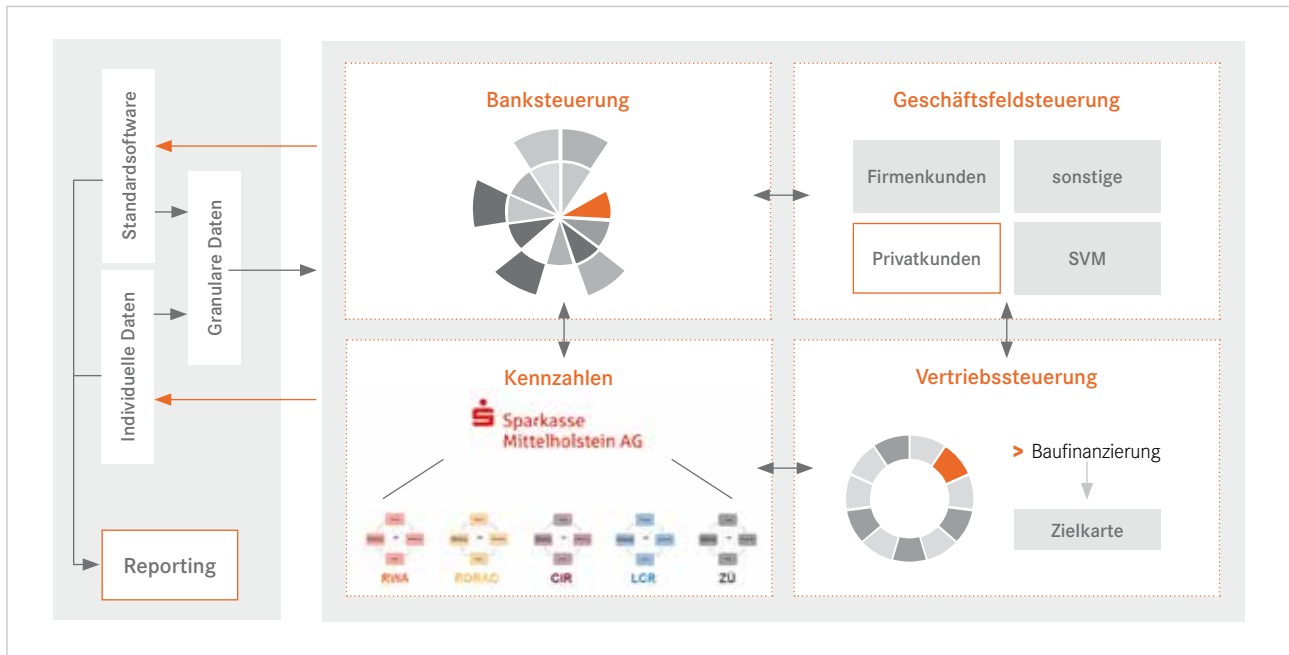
Standardsoftware

Granulare Daten

Individuelle Daten

Reporting

Banksteuerung

Geschäftsfeldsteuerung

Firmenkunden

sonstige

Privatkunden

SVM

Kennzahlen

Sparkasse Mittelholstein AG

RWA

RORAC

CIR

LCR

ZÜ

Vertriebssteuerung

> Baufinanzierung

Zielkarte